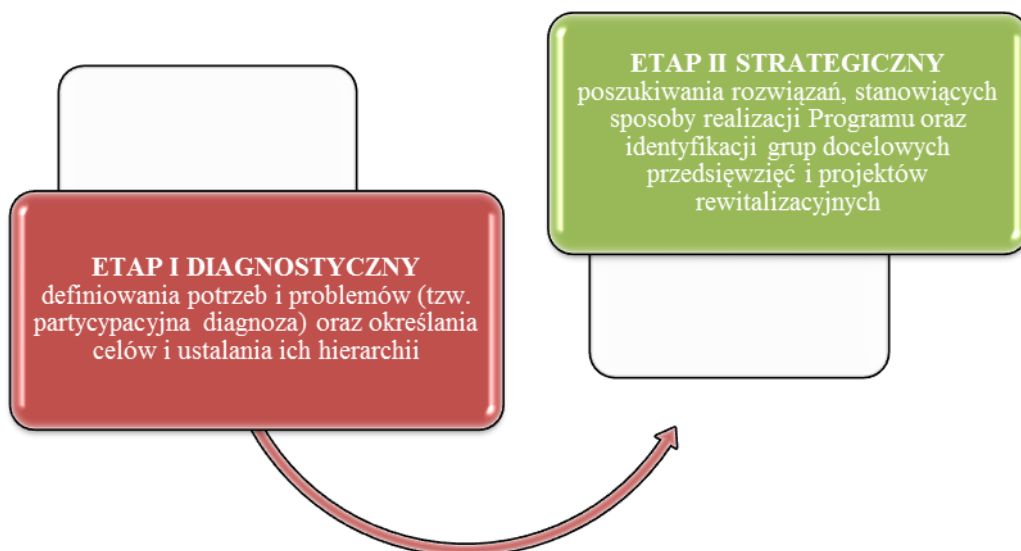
ETAP II STRATEGICZNY
poszukiwania rozwiązań, stanowiących sposoby realizacji Programu oraz identyfikacji grup docelowych przedsięwzięć i projektów rewitalizacyjnych

ETAP I DIAGNOSTYCZNY
definiowania potrzeb i problemów (tzw. partycypacyjna diagnoza) oraz określania celów i ustalania ich hierarchii